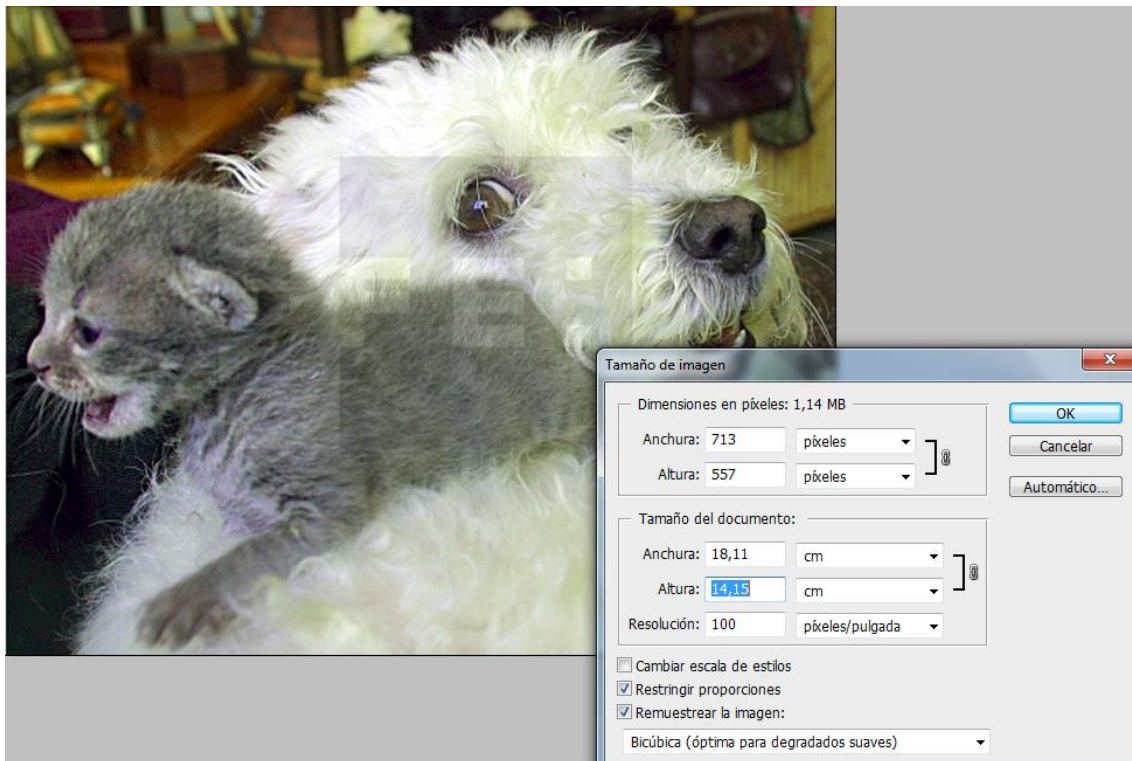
Tamaño de imagen

Dimensiones en píxeles: 1,14 MB

Anchura: 713 píxeles
Altura: 557 píxeles

Tamaño del documento:

Anchura: 18,11 cm
Altura: 14,15 cm
Resolución: 100 píxeles/pulgada

Cambiar escala de estilos
Restringir proporciones
Remuestrear la imagen:

Bicúbica (óptima para degradados suaves)

OK
Cancelar
Automático...